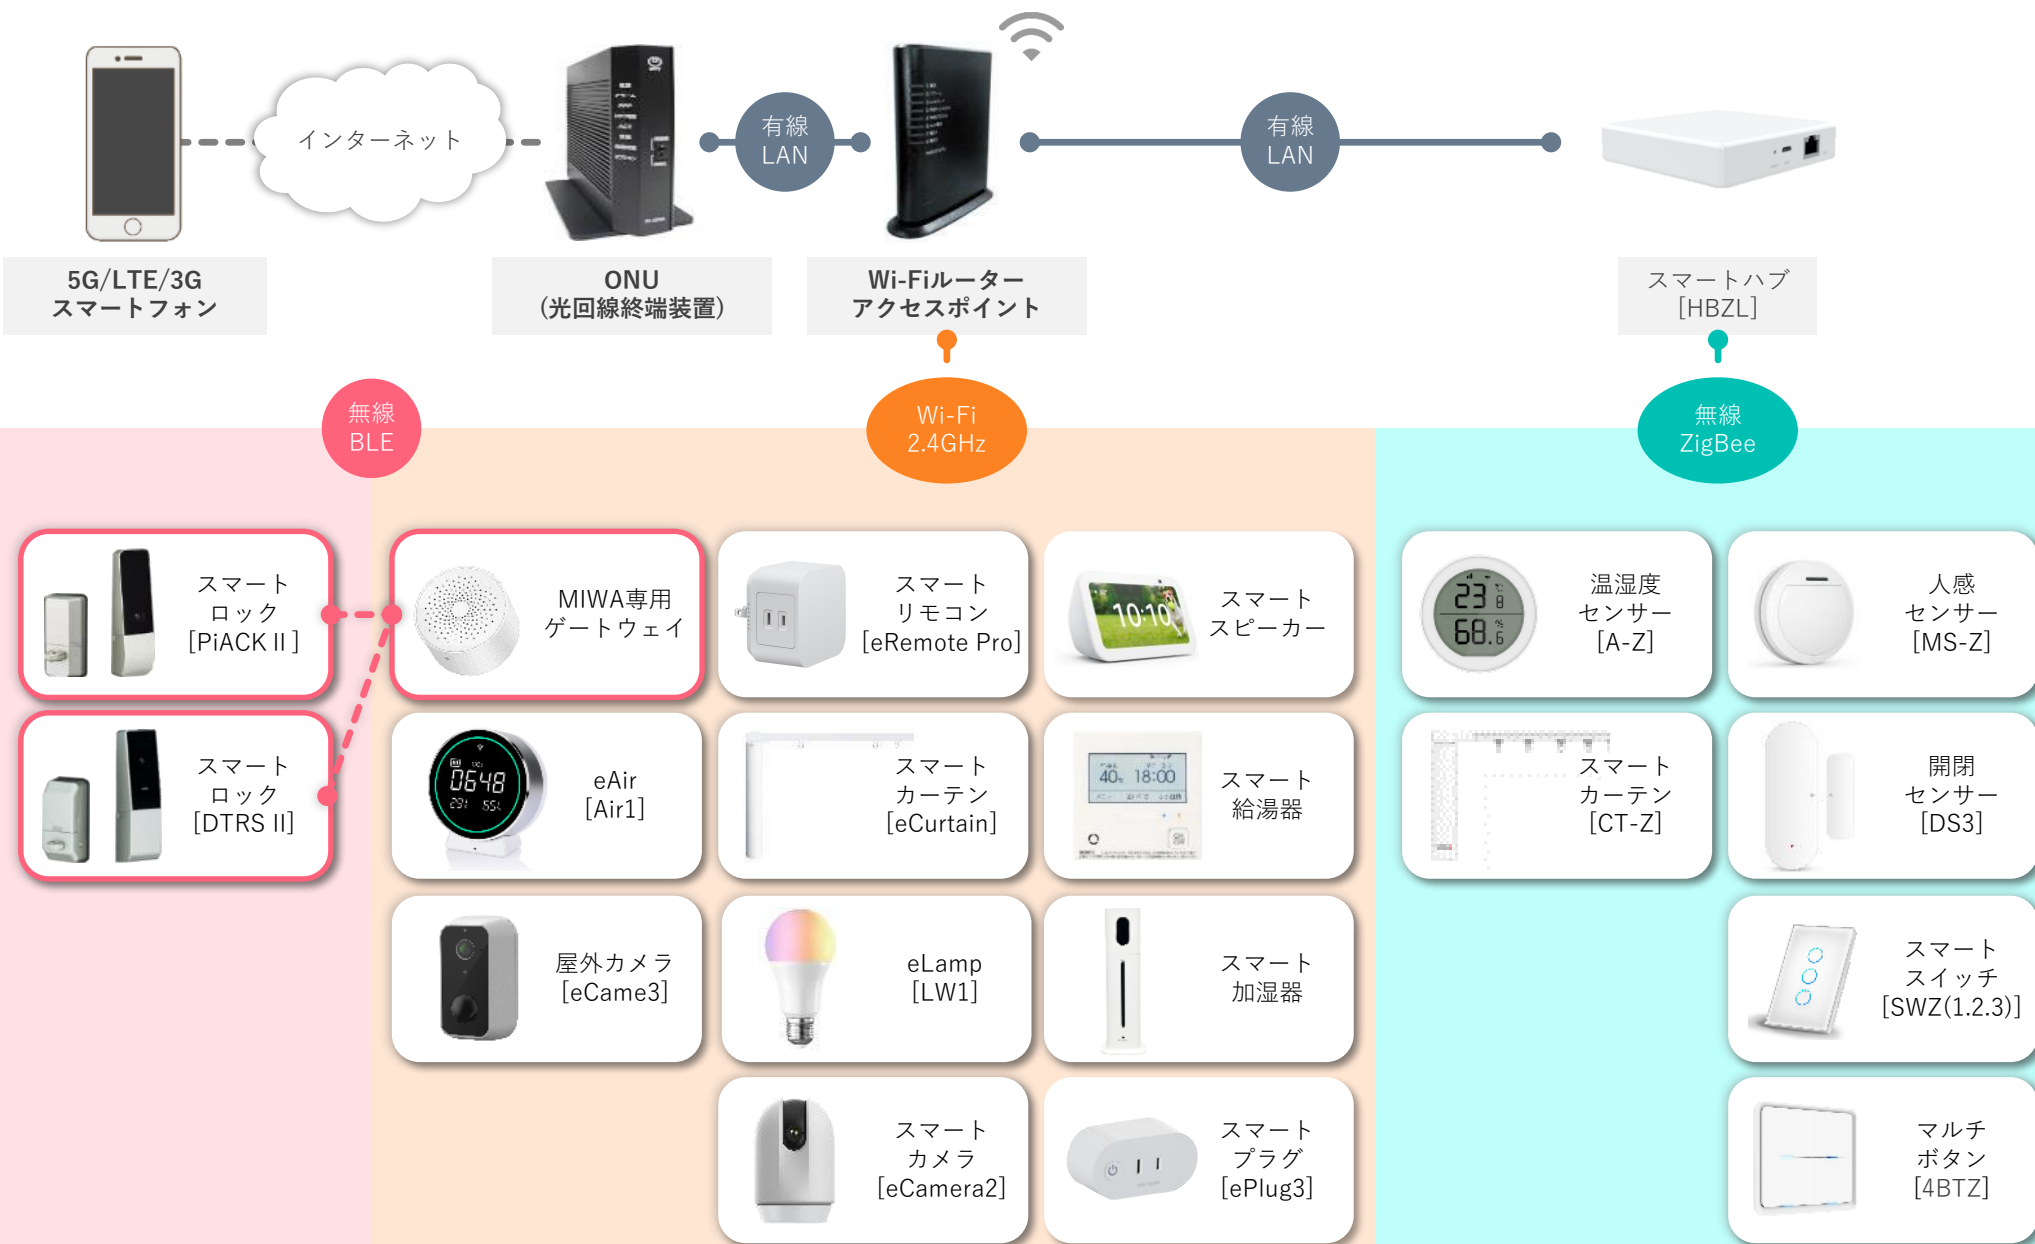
インターネット

有線
LAN

有線
LAN

5G/LTE/3G
スマートフォン

ONU
(光回線終端装置)

Wi-Fiルーター
アクセスポイント

スマートハブ
[HBZL]

無線
BLE

Wi-Fi
2.4GHz

無線
ZigBee

スマート
ロック
[PiACK II ]

スマート
ロック
[DTRS II]

MIWA専用
ゲートウェイ

スマート
リモコン
[eRemote Pro]

スマート
スピーカー

温湿度
センサー
[A-Z]

人感
センサー
[MS-Z]

0648
eAir
[Air1]

スマート
カーテン
[eCurtain]

40 18:00
スマート
給湯器

スマート
カーテン
[CT-Z]

開閉
センサー
[DS3]

屋外カメラ
[eCame3]

eLamp
[LW1]

スマート
加湿器

スマート
スイッチ
[SWZ(1.2.3)]

スマート
カメラ
[eCamera2]

スマート
プラグ
[ePlug3]

マルチ
ボタン
[4BTZ]